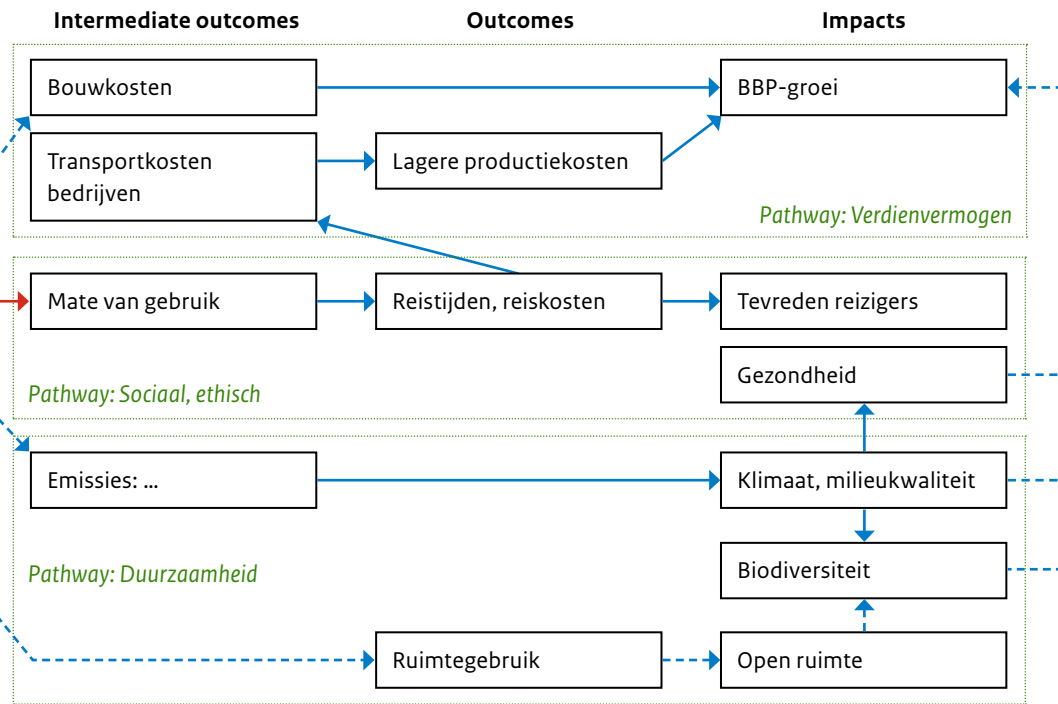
Intermediate outcomes

Outcomes

Impacts

Bouwkosten

BBP-groei

Transportkosten bedrijven

Lagere productiekosten

Pathway: Verdienvermogen

Mate van gebruik

Reistijden, reiskosten

Tevreden reizigers

Gezondheid

Pathway: Sociaal, ethisch

Emissies: ...

Klimaat, milieukwaliteit

Biodiversiteit

Pathway: Duurzaamheid

Ruimtegebruik

Open ruimte